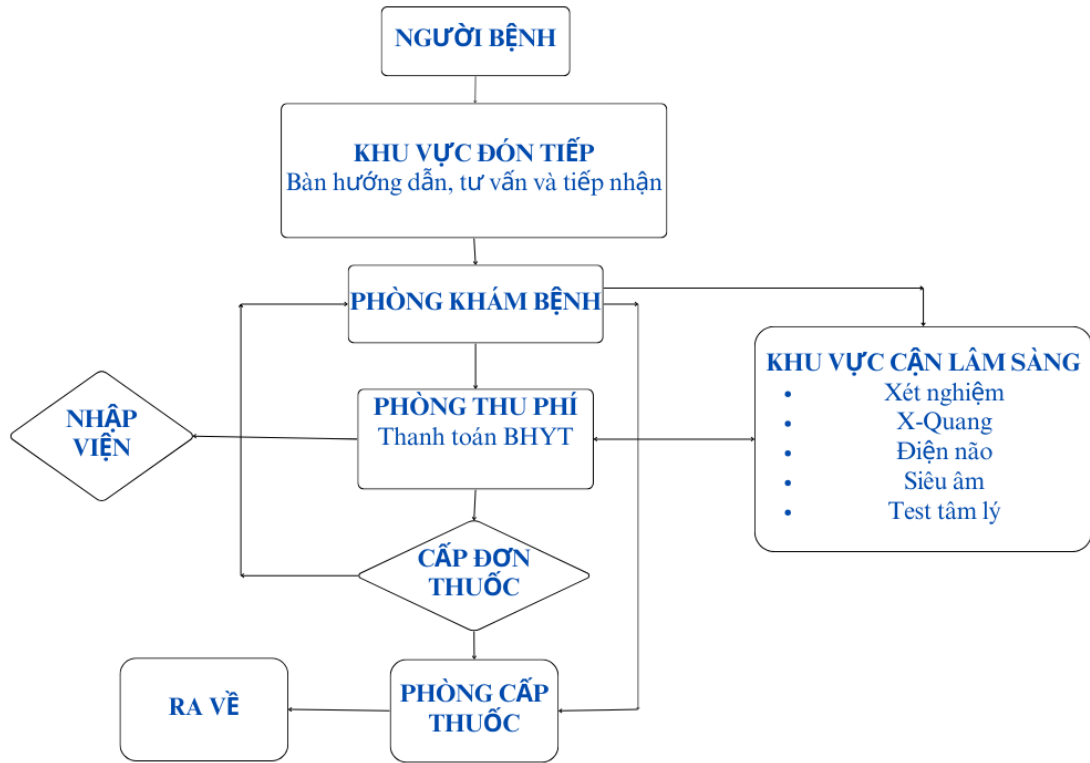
NGƯỜI BỆNH

KHU VỰC ĐÓN TIẾP
Bàn hướng dẫn, tư vấn và tiếp nhận

PHÒNG KHÁM BỆNH

KHU VỰC CẬN LÂM SÀNG
- Xét nghiệm
- X-Quang
- Điện não
- Siêu âm
- Test tâm lý

NHẬP VIỆN

PHÒNG THU PHÍ
Thanh toán BHYT

CẤP ĐƠN THUỐC

RA VỀ

PHÒNG CẤP THUỐC